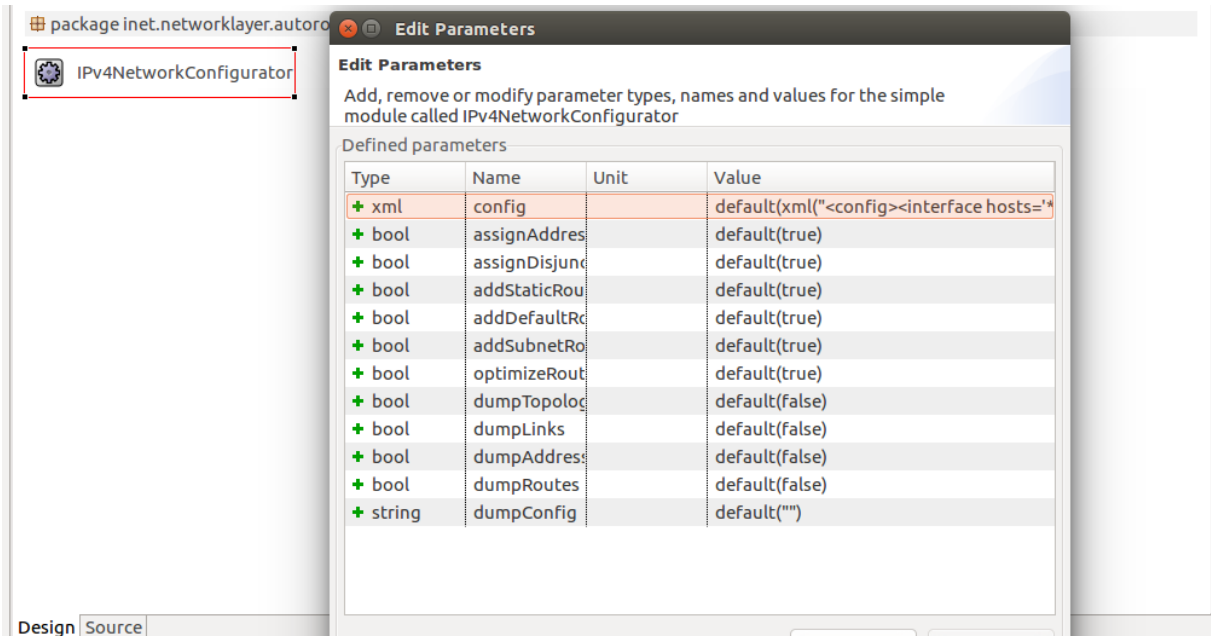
package inet.networklayer.autoro

IPv4NetworkConfigurator

Edit Parameters

Edit Parameters

Add, remove or modify parameter types, names and values for the simple module called IPv4NetworkConfigurator

Defined parameters

| Type | Name | Unit | Value |
|---|---|---|---|
| + xml | config | | default(xml("<config><interface hosts='* |
| + bool | assignAddres | | default(true) |
| + bool | assignDisjunc | | default(true) |
| + bool | addStaticRou | | default(true) |
| + bool | addDefaultRo | | default(true) |
| + bool | addSubnetRo | | default(true) |
| + bool | optimizeRout | | default(true) |
| + bool | dumpTopolog | | default(false) |
| + bool | dumpLinks | | default(false) |
| + bool | dumpAddress | | default(false) |
| + bool | dumpRoutes | | default(false) |
| + string | dumpConfig | | default("") |

Design Source